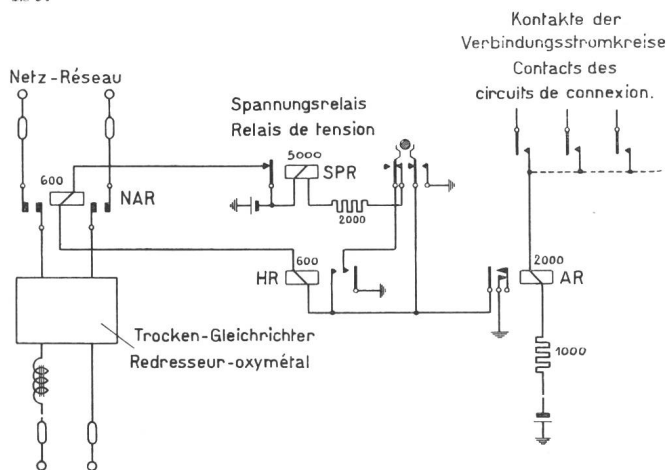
Kontakte der
Verbindungsstromkreise
Contacts des
circuits de connexion.

Netz-Réseau

Spannungsrelais
Relais de tension

5000
SPR

600
NAR

2000

600
HR

2000
AR

Trocken-Gleichrichter
Redresseur-oxymétal

1000